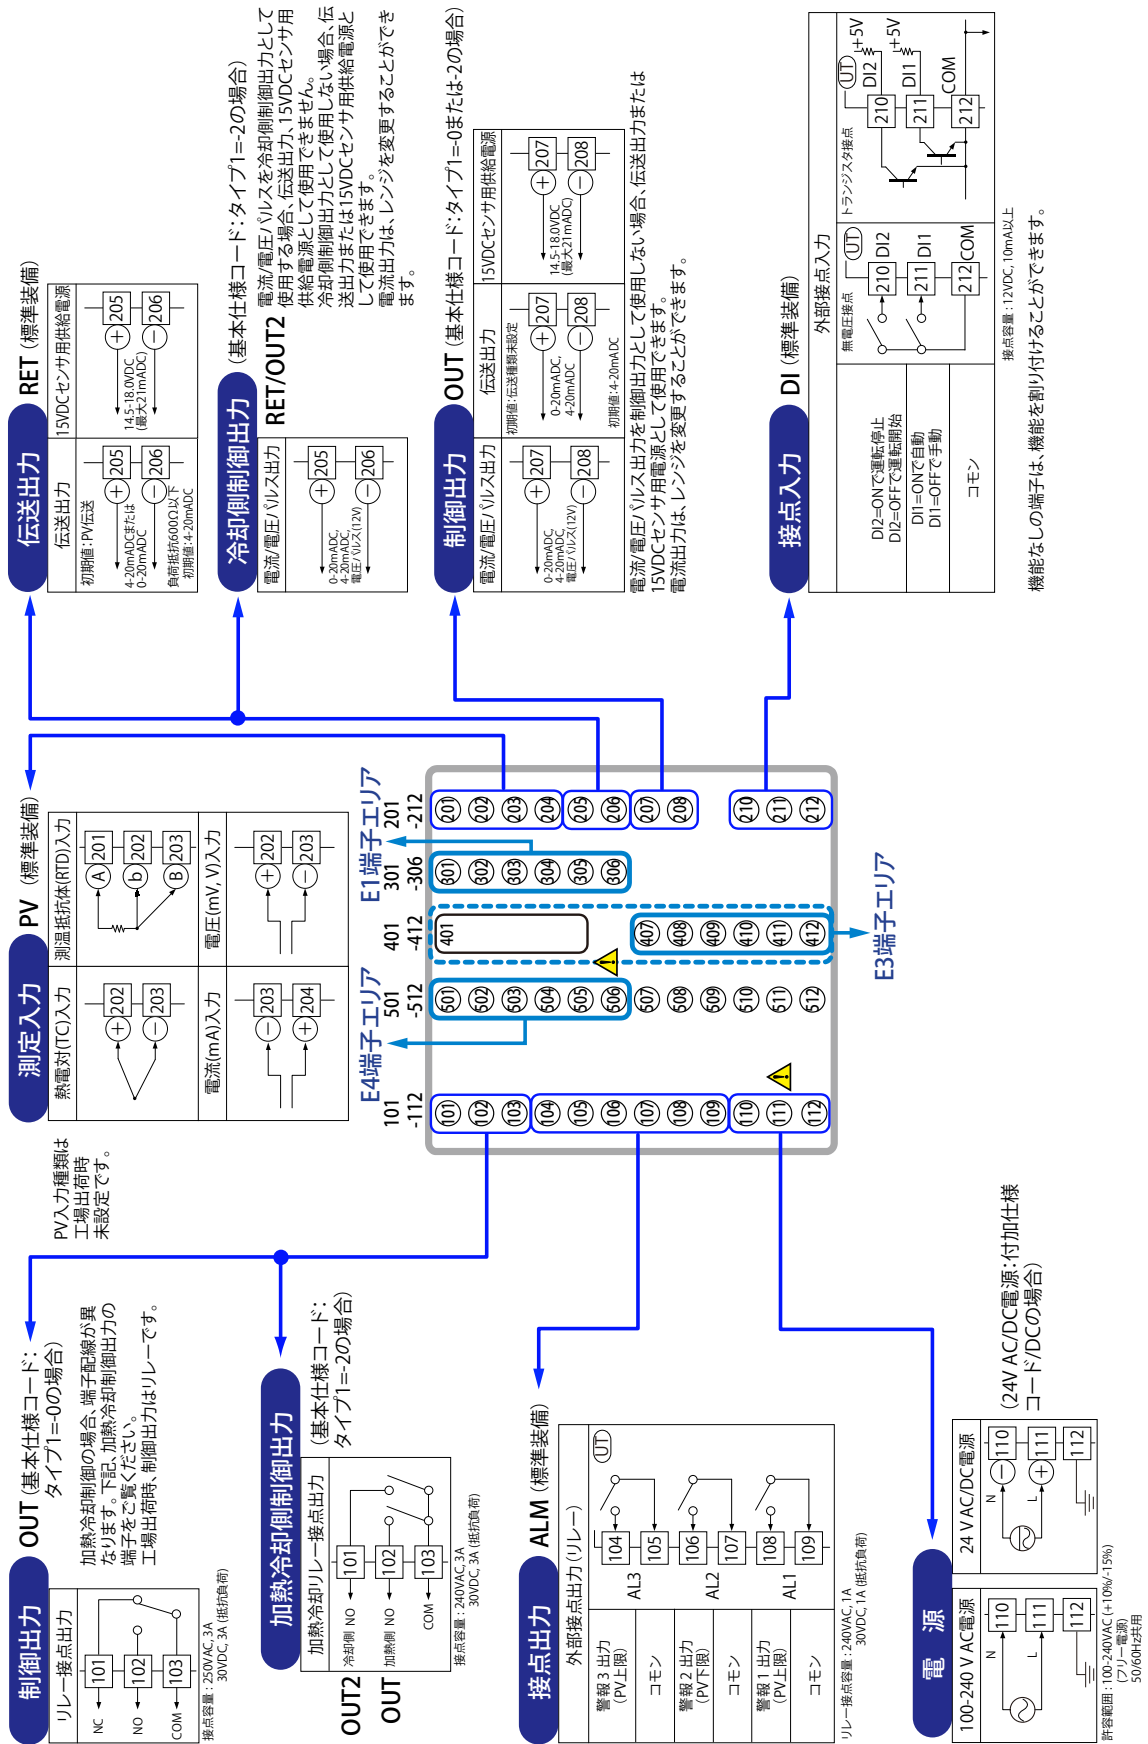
伝送出力
RET（標準装備）
伝送出力
初期値：PV伝送
205
206
4-20mADCまたは0-20mADC
負荷抵抗600Ω以下
初期値：4-20mADC
15VDCセンサ用供給電源
205
206
14.5-18.0VDC（最大21mADC）

冷却側制御出力
RET/OUT2（基本仕様コード：タイプ1=-2の場合）
電流/電圧パルスを冷却側制御出力として使用する場合、伝送出力、15VDCセンサ用供給電源として使用できません。
冷却側制御出力として使用しない場合、伝送出力または15VDCセンサ用供給電源として使用できます。
電流出力は、レンジを変更することができます。
電流/電圧パルス出力
205
206
0-20mADC、4-20mADC、電圧パルス(12V)

制御出力
OUT（基本仕様コード：タイプ1=-0または-2の場合）
電流/電圧パルス出力
207
208
0-20mADC
4-20mADC
電圧パルス(12V)
伝送出力
初期値：伝送種類未設定
207
208
0-20mADC、4-20mADC
初期値：4-20mADC
15VDCセンサ用供給電源
207
208
14.5-18.0VDC（最大21mADC）
電流/電圧パルス出力を制御出力として使用しない場合、伝送出力または15VDCセンサ用電源として使用できます。
電流出力は、レンジを変更することができます。

接点入力
DI（標準装備）
外部接点入力
無電圧接点
トランジスタ接点
DI2=ONで運転停止
DI2=OFFで運転開始
DI1=ONで自動
DI1=OFFで手動
コモン
210 DI2
211 DI1
212 COM
+5V
+5V
DI2
DI1
COM
210
211
212
接点容量：12VDC、10mA以上
機能なしの端子は、機能を割り付けることができます。

測定入力
PV（標準装備）
熱電対(TC)入力
202
203
測温抵抗体(RTD)入力
A 201
b 202
B 203
電流(mA)入力
203
204
電圧(mV、V)入力
202
203
PV入力種類は工場出荷時未設定です。

E1端子エリア
201-212
301-306
401-412
E3端子エリア
E4端子エリア
501-512
101-112
201 202 203 204 205 206 207 208 210 211 212
301 302 303 304 305 306
401 407 408 409 410 411 412
501 502 503 504 505 506 507 508 509 510 511 512
101 102 103 104 105 106 107 108 109 110 111 112

制御出力
OUT（基本仕様コード：タイプ1=-0の場合）
リレー接点出力
NC 101
NO 102
COM 103
接点容量：250VAC、3A
30VDC、3A（抵抗負荷）
加熱冷却制御の場合、端子配線が異なります。下記、加熱冷却制御出力の端子をご覧ください。
工場出荷時、制御出力はリレーです。

加熱冷却制御出力
（基本仕様コード：タイプ1=-2の場合）
OUT2
OUT
加熱冷却リレー接点出力
冷却側 NO 101
加熱側 NO 102
COM 103
接点容量：240VAC、3A
30VDC、3A（抵抗負荷）

接点出力
ALM（標準装備）
外部接点出力（リレー）
警報3出力（PV上限）
コモン
警報2出力（PV下限）
コモン
警報1出力（PV上限）
コモン
AL3
AL2
AL1
104
105
106
107
108
109
リレー接点容量：240VAC、1A
30VDC、1A（抵抗負荷）

電源
100-240 V AC電源
N
L
110
111
112
許容範囲：100-240VAC（+10%/-15%）
（フリー電源）
50/60Hz共用
24 V AC/DC電源
N
L
110
111
112
（24V AC/DC電源：付加仕様コード/DCの場合）